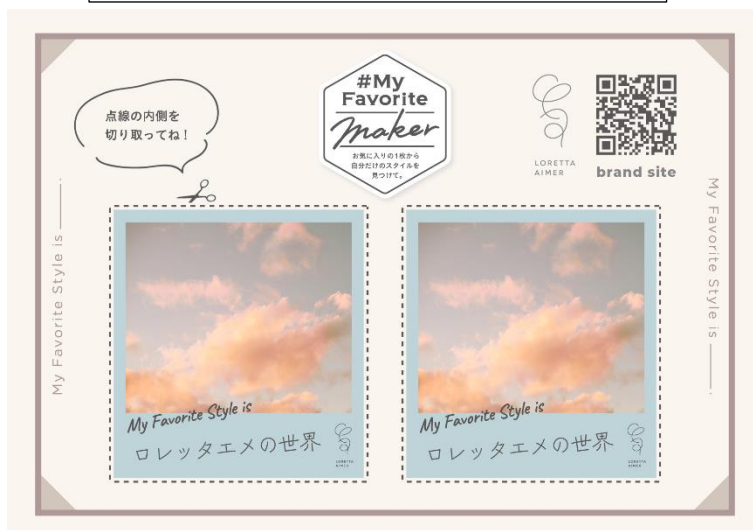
点線の内側を
切り取ってね！

#My
Favorite
Maker
お気に入りの1枚から
自分だけのスタイルを
見つけて。

LORETTA
AIMER

brand site

My Favorite Style is ——

My Favorite Style is ——

My Favorite Style is
ロレッタエメの世界
LORETTA AIMER

My Favorite Style is
ロレッタエメの世界
LORETTA AIMER